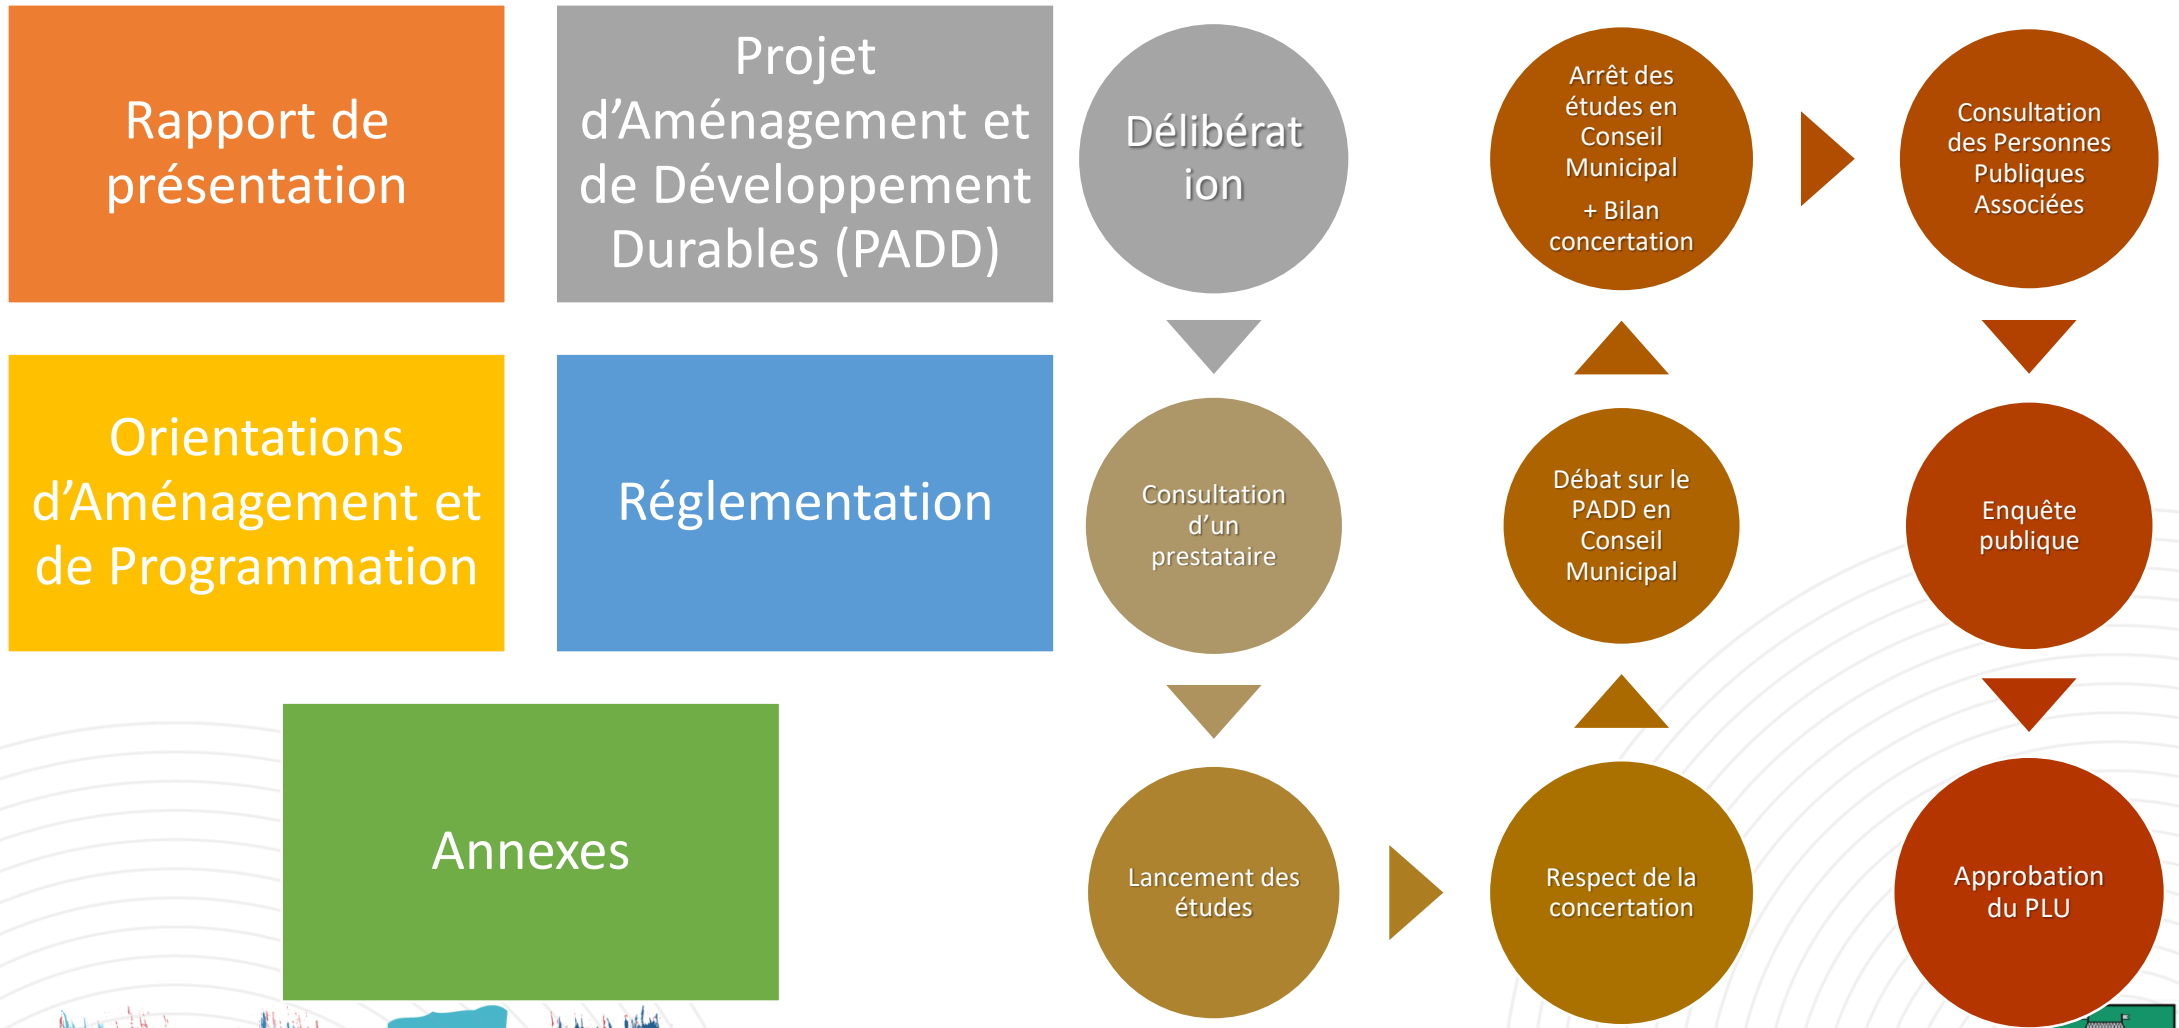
Rapport de présentation

Projet d’Aménagement et de Développement Durables (PADD)

Orientations d’Aménagement et de Programmation

Réglementation

Annexes

Délibérat ion

Consultation d’un prestataire

Lancement des études

Respect de la concertation

Débat sur le PADD en Conseil Municipal

Arrêt des études en Conseil Municipal

+ Bilan concertation

Consultation des Personnes Publiques Associées

Enquête publique

Approbation du PLU